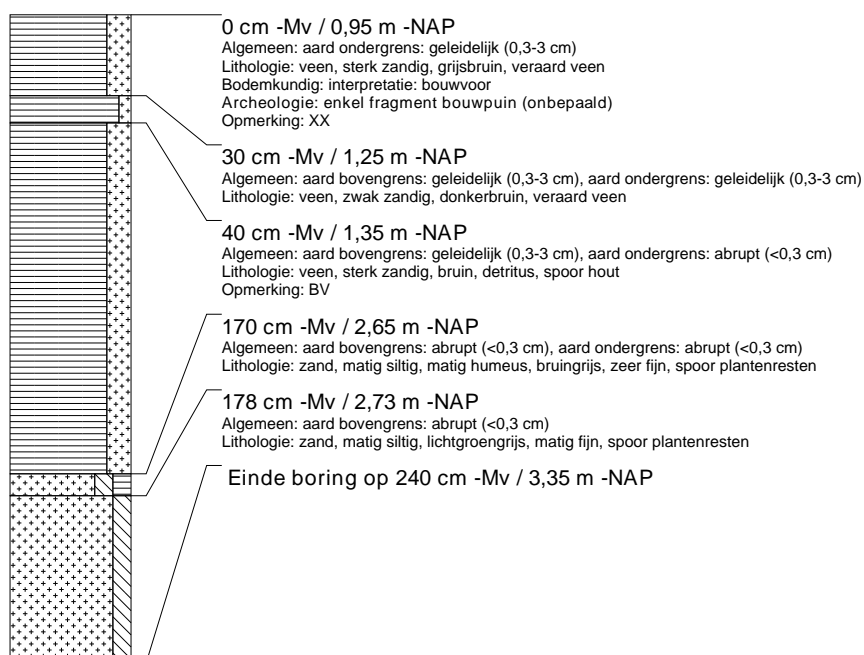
0 cm -Mv / 0,95 m -NAP
Algemeen: aard ondergrens: geleidelijk (0,3-3 cm)
Lithologie: veen, sterk zandig, grijsbruin, veraard veen
Bodemkundig: interpretatie: bouwvoor
Archeologie: enkel fragment bouwpuin (onbepaald)
Opmerking: XX

30 cm -Mv / 1,25 m -NAP
Algemeen: aard bovengrens: geleidelijk (0,3-3 cm), aard ondergrens: geleidelijk (0,3-3 cm)
Lithologie: veen, zwak zandig, donkerbruin, veraard veen

40 cm -Mv / 1,35 m -NAP
Algemeen: aard bovengrens: geleidelijk (0,3-3 cm), aard ondergrens: abrupt (<0,3 cm)
Lithologie: veen, sterk zandig, bruin, detritus, spoor hout
Opmerking: BV

170 cm -Mv / 2,65 m -NAP
Algemeen: aard bovengrens: abrupt (<0,3 cm), aard ondergrens: abrupt (<0,3 cm)
Lithologie: zand, matig siltig, matig humeus, bruingrijs, zeer fijn, spoor plantenresten

178 cm -Mv / 2,73 m -NAP
Algemeen: aard bovengrens: abrupt (<0,3 cm)
Lithologie: zand, matig siltig, lichtgroengrijs, matig fijn, spoor plantenresten

Einde boring op 240 cm -Mv / 3,35 m -NAP